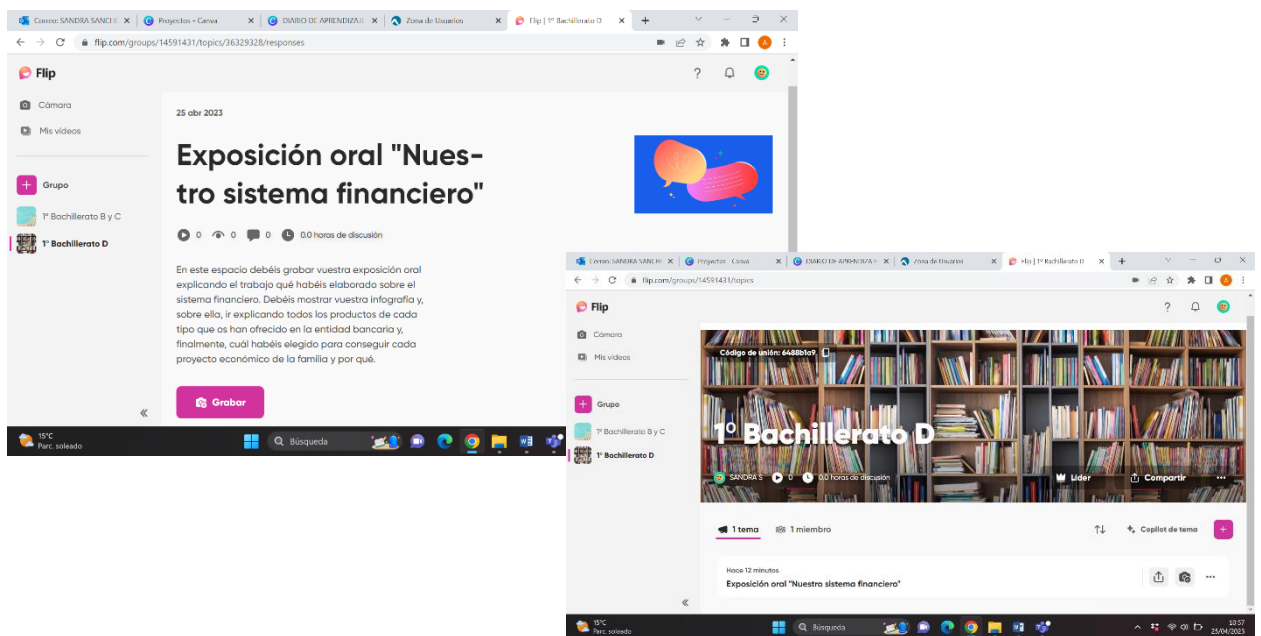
Correo: SANDRA SANCHE × | Proyectos - Canva × | DIARIO DE APRENDIZAJE × | Zona de Usuarios × | Flip | 1º Bachillerato D × | +

flip.com/groups/14591431/topics/36329328/responses

Flip

Cámara
Mis vídeos

Grupo
1º Bachillerato B y C
1º Bachillerato D

25 abr 2023

Exposición oral "Nuestro sistema financiero"

0 0 0 0.0 horas de discusión

En este espacio debéis grabar vuestra exposición oral explicando el trabajo qué habéis elaborado sobre el sistema financiero. Debéis mostrar vuestra infografía y, sobre ella, ir explicando todos los productos de cada tipo que os han ofrecido en la entidad bancaria y, finalmente, cuál habéis elegido para conseguir cada proyecto económico de la familia y por qué.

Grabar

15°C
Parc. soleado
Búsqueda

Correo: SANDRA SANCHE × | Proyectos - Canva × | DIARIO DE APRENDIZAJE × | Zona de Usuarios × | Flip | 1º Bachillerato D × | +

flip.com/groups/14591431/topics

Flip

Cámara
Mis vídeos

Grupo
1º Bachillerato B y C
1º Bachillerato D

Código de unión: 6488b1a9

1º Bachillerato D

SANDRA S 0 0.0 horas de discusión Líder Compartir

1 tema 1 miembro Copilot de tema

Hace 12 minutos
Exposición oral "Nuestro sistema financiero"

15°C
Parc. soleado
Búsqueda
10:57
25/04/2023